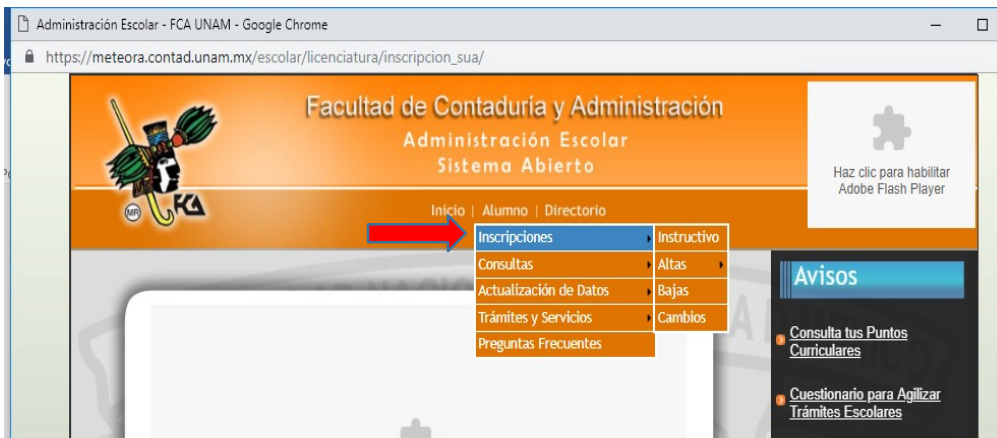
Administración Escolar - FCA UNAM - Google Chrome

https://meteora.contad.unam.mx/escolar/licenciatura/inscripcion_sua/

Facultad de Contaduría y Administración
Administración Escolar
Sistema Abierto

FCA

Haz clic para habilitar Adobe Flash Player

Inicio | Alumno | Directorio

Inscripciones
Consultas
Actualización de Datos
Trámites y Servicios
Preguntas Frecuentes

Instructivo
Altas
Bajas
Cambios

Avisos

Consulta tus Puntos Curriculares

Cuestionario para Agilizar Trámites Escolares